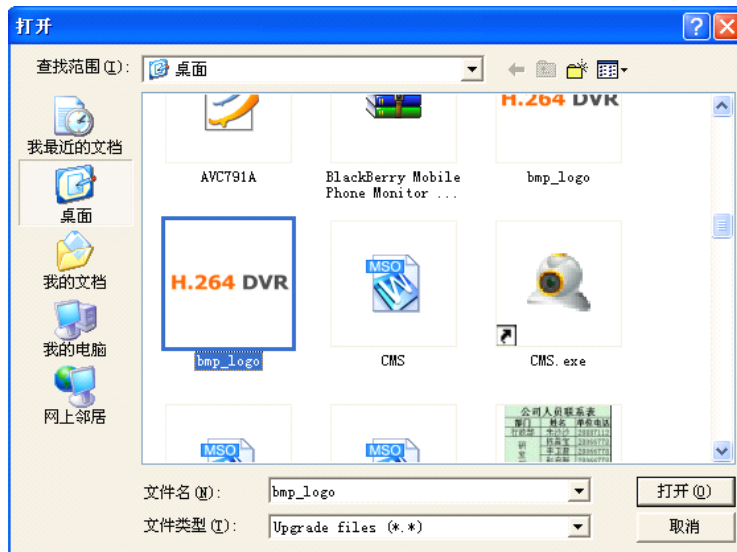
打开

查找范围(I): 桌面

我最近的文档
桌面
我的文档
我的电脑
网上邻居

H.264 DVR

AVC791A

BlackBerry Mobile Phone Monitor ...

bmp_logo

H.264 DVR

bmp_logo

MSO

CMS

CMS.exe

MSO

MSO

公司人员联系表

文件名(N): bmp_logo

文件类型(T): Upgrade files (*.*)

打开(O)

取消